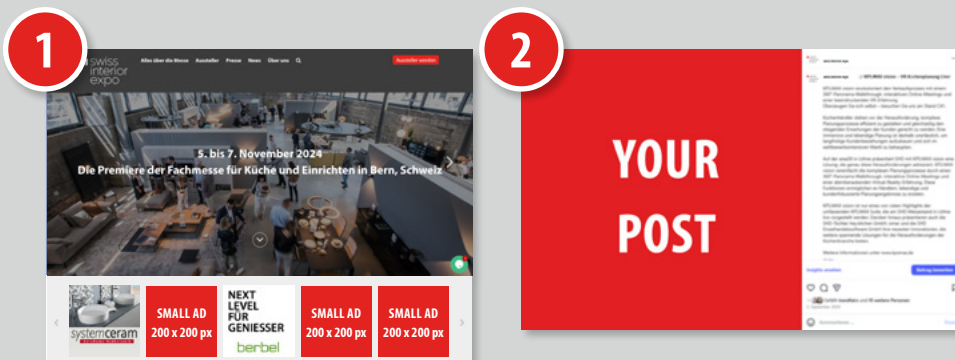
1

swiss interior expo

Alles über die Messe Aussteller Presse News Über uns

Aussteller werden

5. bis 7. November 2024

Die Premiere der Fachmesse für Küche und Einrichten in Bern, Schweiz

systemceram

SMALL AD 200 x 200 px

NEXT LEVEL FÜR GENIESSER

berbel

SMALL AD 200 x 200 px

SMALL AD 200 x 200 px

2

YOUR POST

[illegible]